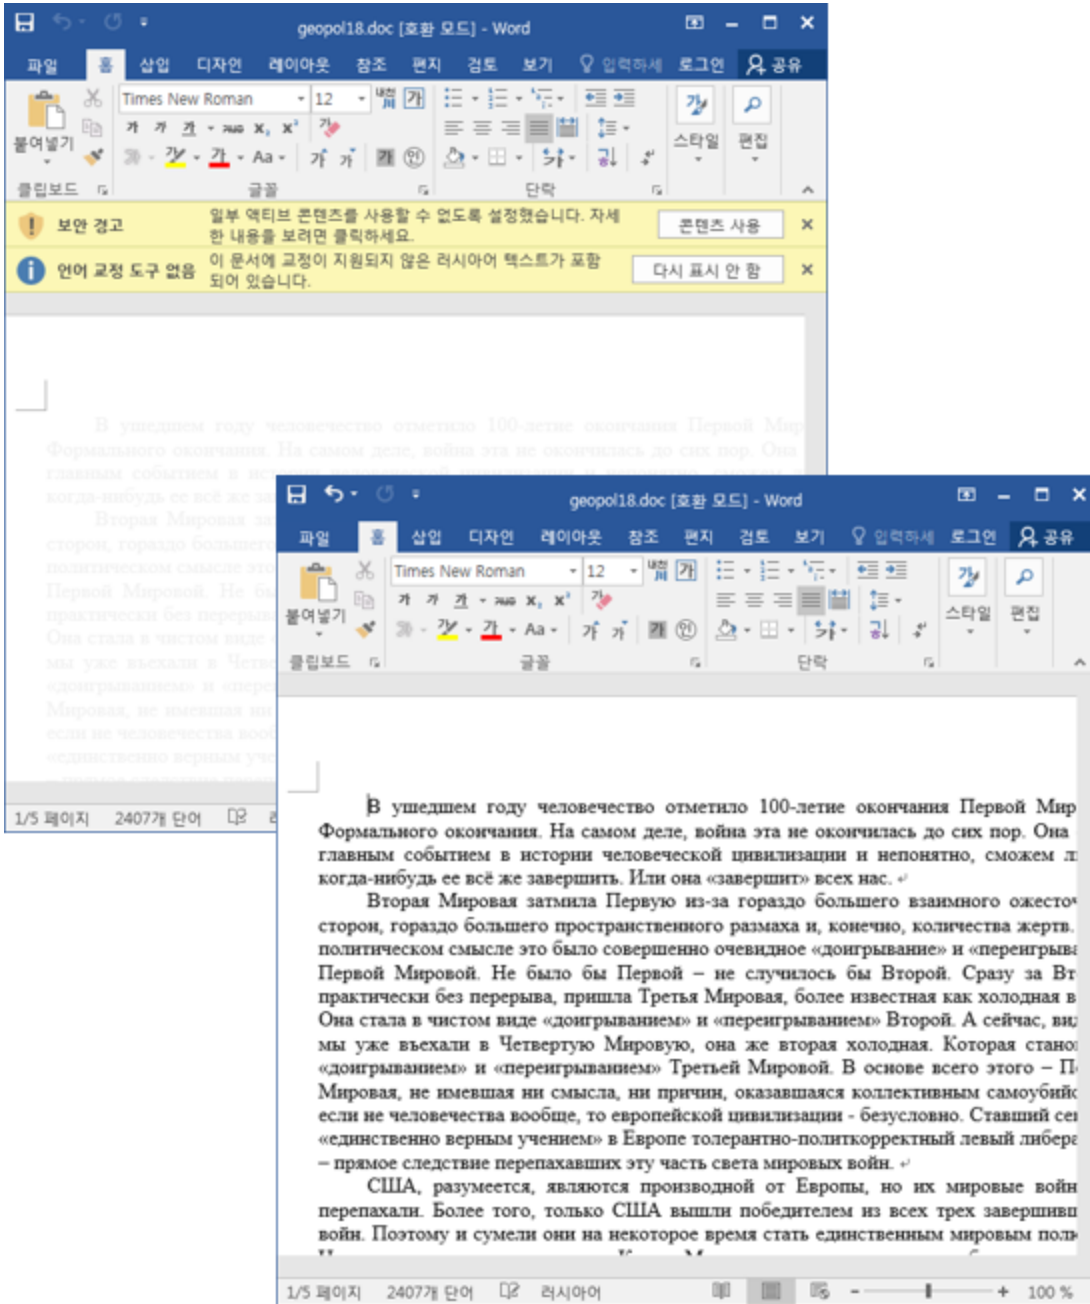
geopol18.doc [호환 모드] - Word

파일 홈 삽입 디자인 레이아웃 참조 편지 검토 보기 입력하세 로그인 공유

Times New Roman 12

붙여넣기 스타일 편집

클립보드 글꼴 단락

보안 경고 일부 액티브 콘텐츠를 사용할 수 없도록 설정했습니다. 자세한 내용을 보려면 클릭하세요. 콘텐츠 사용

언어 교정 도구 없음 이 문서에 교정이 지원되지 않은 러시아어 텍스트가 포함되어 있습니다. 다시 표시 안 함

1/5 페이지 2407개 단어

geopol18.doc [호환 모드] - Word

파일 홈 삽입 디자인 레이아웃 참조 편지 검토 보기 입력하세 로그인 공유

Times New Roman 12

붙여넣기 스타일 편집

클립보드 글꼴 단락

В ушедшем году человечество отметило 100-летие окончания Первой Мир Формального окончания. На самом деле, война эта не окончилась до сих пор. Она главным событием в истории человеческой цивилизации и непонятно, сможем л когда-нибудь ее всё же завершить. Или она «завершит» всех нас.

Вторая Мировая затмила Первую из-за гораздо большего взаимного ожесто сторон, гораздо большего пространственного размаха и, конечно, количества жертв. политическом смысле это было совершенно очевидное «доигрывание» и «переигрыва Первой Мировой. Не было бы Первой – не случилось бы Второй. Сразу за Вт практически без перерыва, пришла Третья Мировая, более известная как холодная в Она стала в чистом виде «доигрыванием» и «переигрыванием» Второй. А сейчас, ви мы уже въехали в Четвертую Мировую, она же вторая холодная. Которая стано «доигрыванием» и «переигрыванием» Третьей Мировой. В основе всего этого – П Мировая, не имевшая ни смысла, ни причин, оказавшаяся коллективным самоубийс если не человечества вообще, то европейской цивилизации - безусловно. Ставший се «единственно верным учением» в Европе толерантно-политкорректный левый либера – прямое следствие перепахавших эту часть света мировых войн.

США, разумеется, являются производной от Европы, но их мировые войн перепахали. Более того, только США вышли победителем из всех трех завершивш войн. Поэтому и сумели они на некоторое время стать единственным мировым поли

1/5 페이지 2407개 단어 러시아어 100 %